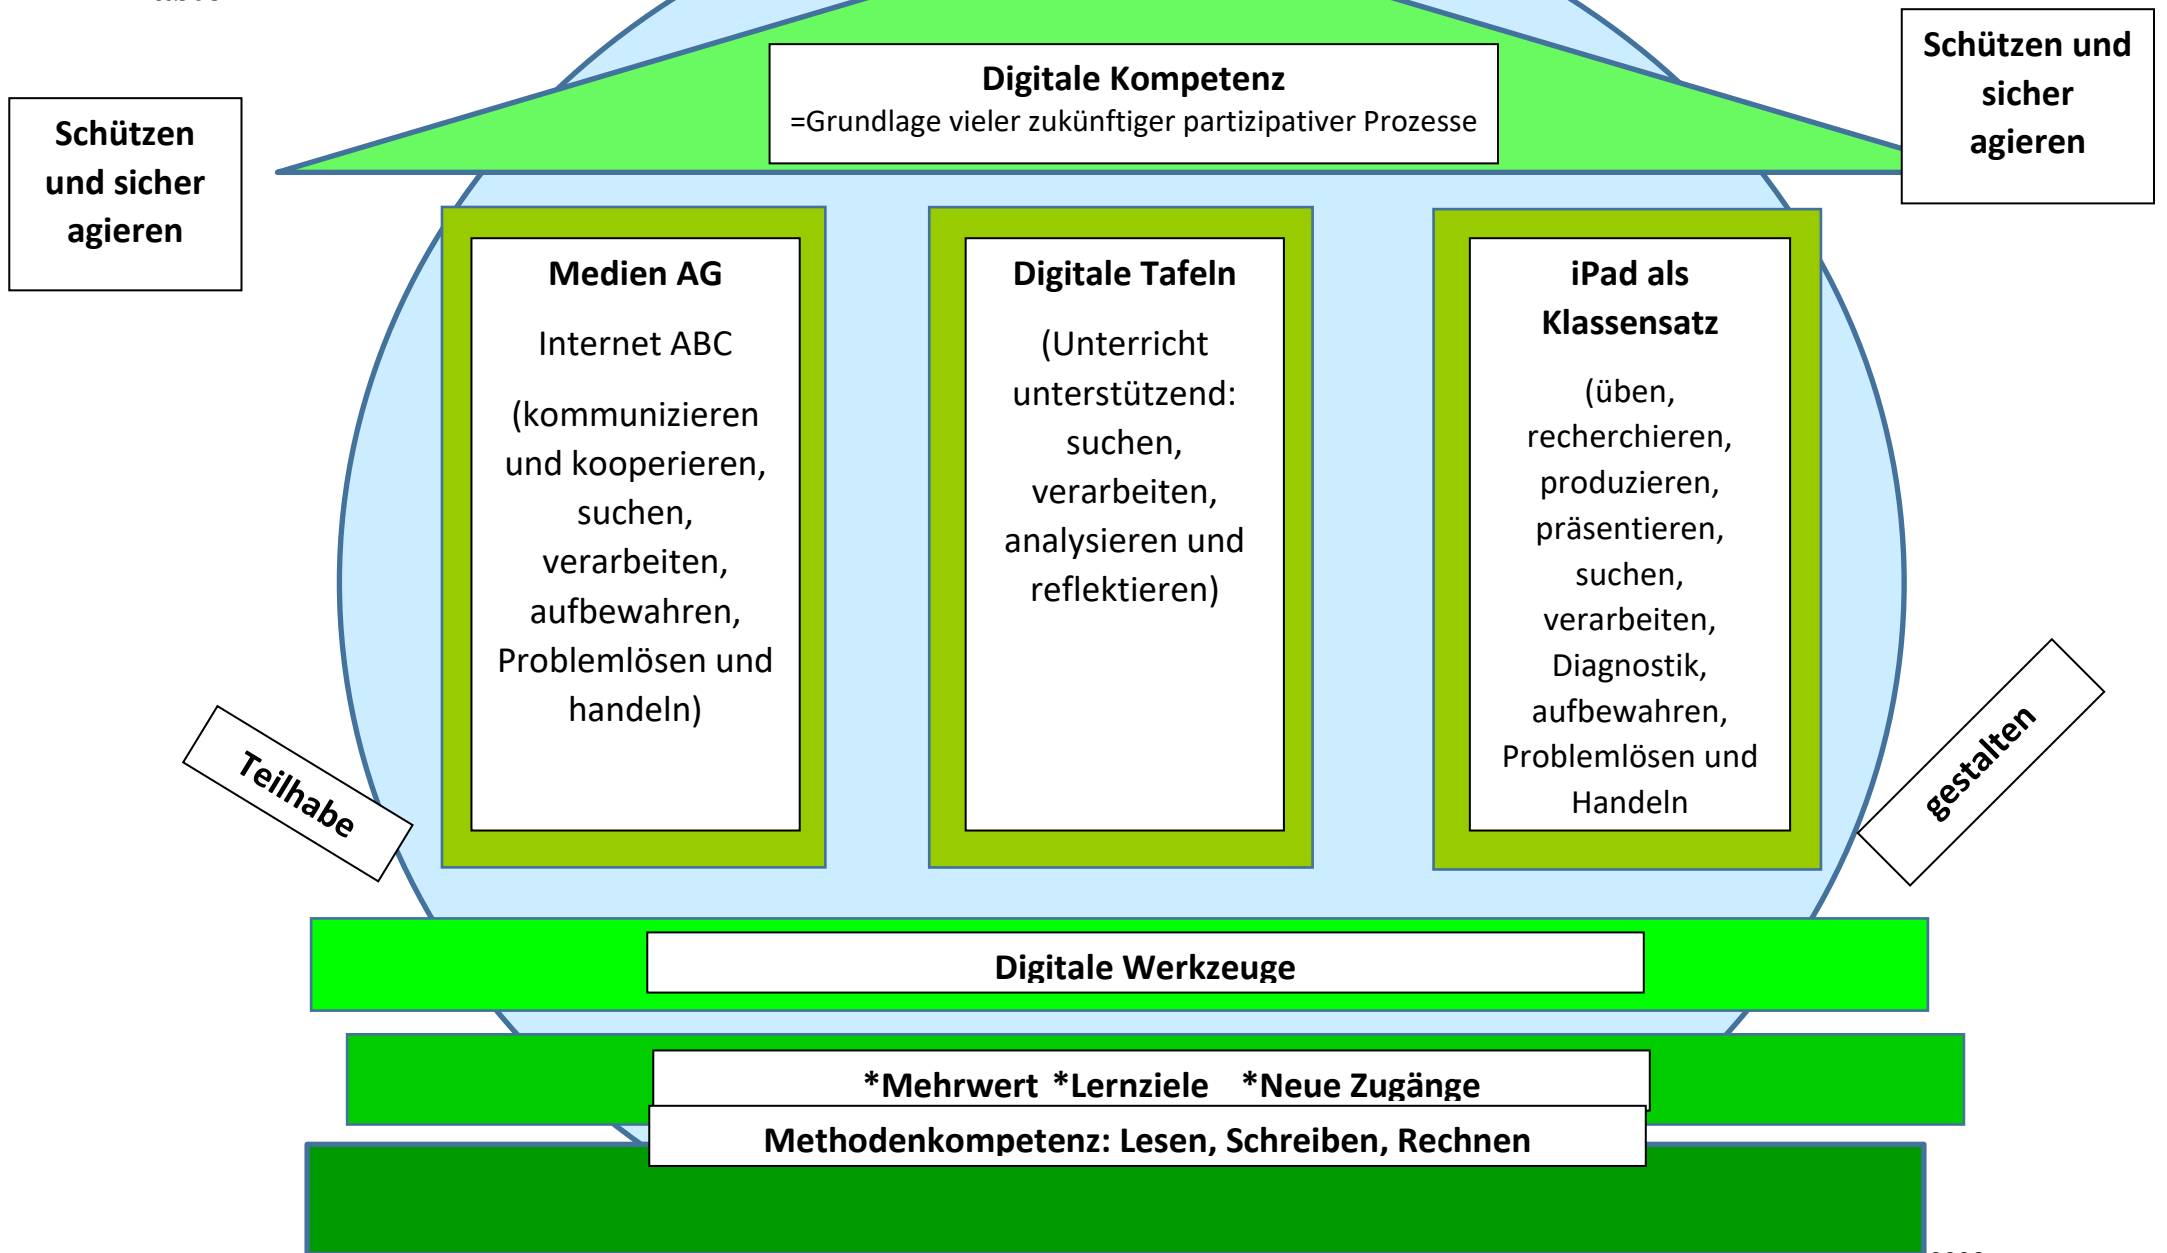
Schützen und sicher agieren

Digitale Kompetenz
=Grundlage vieler zukünftiger partizipativer Prozesse

Schützen und sicher agieren

Medien AG
Internet ABC
(kommunizieren und kooperieren, suchen, verarbeiten, aufbewahren, Problemlösen und handeln)

Digitale Tafeln
(Unterricht unterstützend: suchen, verarbeiten, analysieren und reflektieren)

iPad als Klassensatz
(üben, recherchieren, produzieren, präsentieren, suchen, verarbeiten, Diagnostik, aufbewahren, Problemlösen und Handeln

Teilhabe

gestalten

Digitale Werkzeuge

*Mehrwert *Lernziele *Neue Zugänge

Methodenkompetenz: Lesen, Schreiben, Rechnen